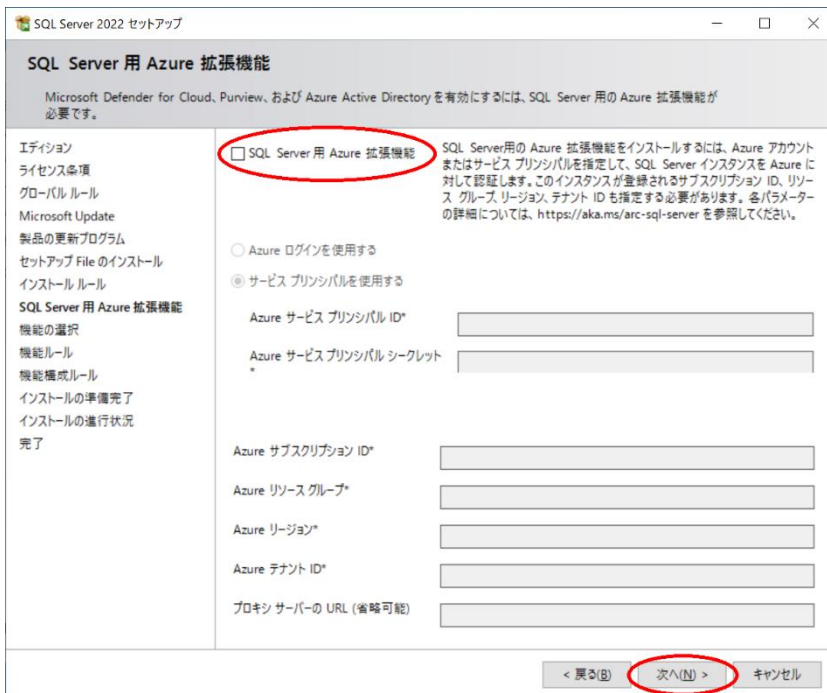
SQL Server 2022 セットアップ

SQL Server 用 Azure 拡張機能

Microsoft Defender for Cloud、Purview、および Azure Active Directory を有効にするには、SQL Server 用の Azure 拡張機能が必要です。

エディション
ライセンス条項
グローバル ルール
Microsoft Update
製品の更新プログラム
セットアップ File のインストール
インストール ルール
SQL Server 用 Azure 拡張機能
機能の選択
機能ルール
機能構成ルール
インストールの準備完了
インストールの進行状況
完了

SQL Server 用 Azure 拡張機能

SQL Server用の Azure 拡張機能をインストールするには、Azure アカウントまたはサービス プリンシパルを指定して、SQL Server インスタンスを Azure に対して認証します。このインスタンスが登録されるサブスクリプション ID、リソース グループ、リージョン、テナント ID も指定する必要があります。各パラメーターの詳細については、https://aka.ms/arc-sql-server を参照してください。

Azure ログインを使用する
サービス プリンシパルを使用する

Azure サービス プリンシパル ID*
Azure サービス プリンシパル シークレット*

Azure サブスクリプション ID*
Azure リソース グループ*
Azure リージョン*
Azure テナント ID*
プロキシ サーバーの URL (省略可能)

< 戻る(B)
次へ(N) >
キャンセル